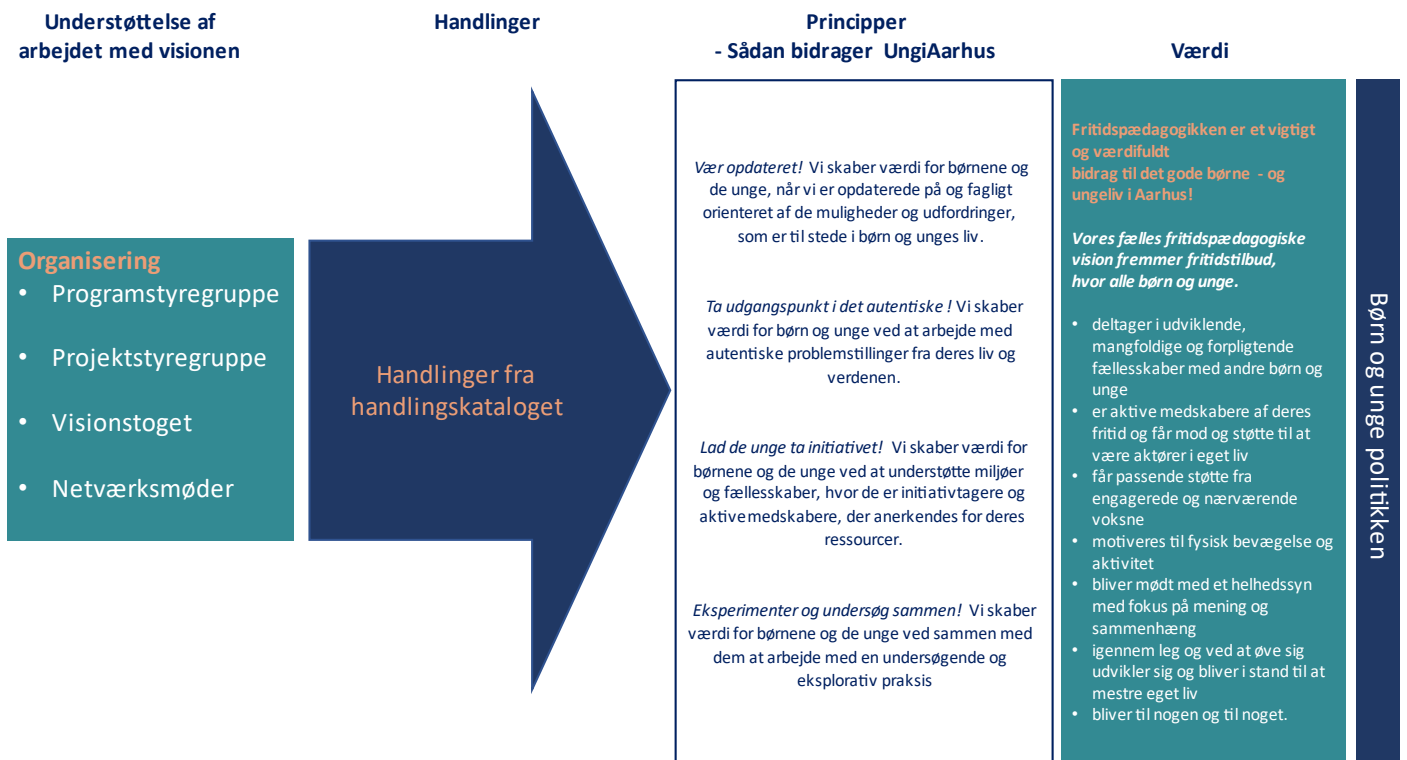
Understøttelse af arbejdet med visionen

Handlinger

Principper
- Sådan bidrager UngiAarhus

Værdi

Organisering
• Programstyregruppe
• Projektstyregruppe
• Visionstoget
• Netværksmøder

Handlinger fra handlingskataloget

Vær opdateret! Vi skaber værdi for børnene og de unge, når vi er opdaterede på og fagligt orienteret af de muligheder og udfordringer, som er til stede i børn og unges liv.

Ta udgangspunkt i det autentiske ! Vi skaber værdi for børn og unge ved at arbejde med autentiske problemstillinger fra deres liv og verdenen.

Lad de unge ta initiativet! Vi skaber værdi for børnene og de unge ved at understøtte miljøer og fællesskaber, hvor de er initiativtagere og aktive medskabere, der anerkendes for deres ressourcer.

Eksperimenter og undersøg sammen! Vi skaber værdi for børnene og de unge ved sammen med dem at arbejde med en undersøgende og eksplorativ praksis

Fritidspædagogikken er et vigtigt og værdifuldt bidrag til det gode børne - og ungeliv i Aarhus!

Vores fælles fritidspædagogiske vision fremmer fritidstilbud, hvor alle børn og unge.

• deltager i udviklende, mangfoldige og forpligtende fællesskaber med andre børn og unge
• er aktive medskabere af deres fritid og får mod og støtte til at være aktører i eget liv
• får passende støtte fra engagerede og nærværende voksne
• motiveres til fysisk bevægelse og aktivitet
• bliver mødt med et helhedssyn med fokus på mening og sammenhæng
• igennem leg og ved at øve sig udvikler sig og bliver i stand til at mestre eget liv
• bliver til nogen og til noget.

Børn og unge politikken